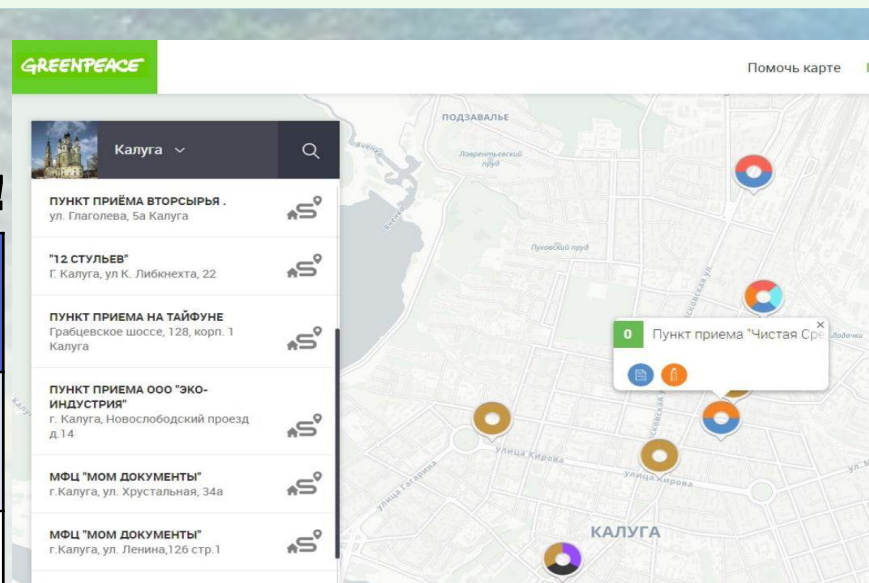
GREENPEACE

Помочь карте

Калуга

ПУНКТ ПРИЁМА ВТОРСЫРЬЯ .
ул. Глаголева, 5а Калуга

"12 СТУЛЬЕВ"
Г. Калуга, ул К. Либкнехта, 22

ПУНКТ ПРИЕМА НА ТАЙФУНЕ
Грабцевское шоссе, 128, корп. 1 Калуга

ПУНКТ ПРИЕМА ООО "ЭКО-ИНДУСТРИЯ"
г. Калуга, Новослободский проезд д.14

МФЦ "МОИ ДОКУМЕНТЫ"
г.Калуга, ул. Хрустальная, 34а

МФЦ "МОИ ДОКУМЕНТЫ"
г.Калуга, ул. Ленина,126 стр.1

ПОДЗАВАЛЬЕ
Лаврентьевский пруд
Пуховский пруд
0
Пункт приема "Чистая Сре
улица Кирова
улица Кирова
улица Гагарина
КАЛУГА